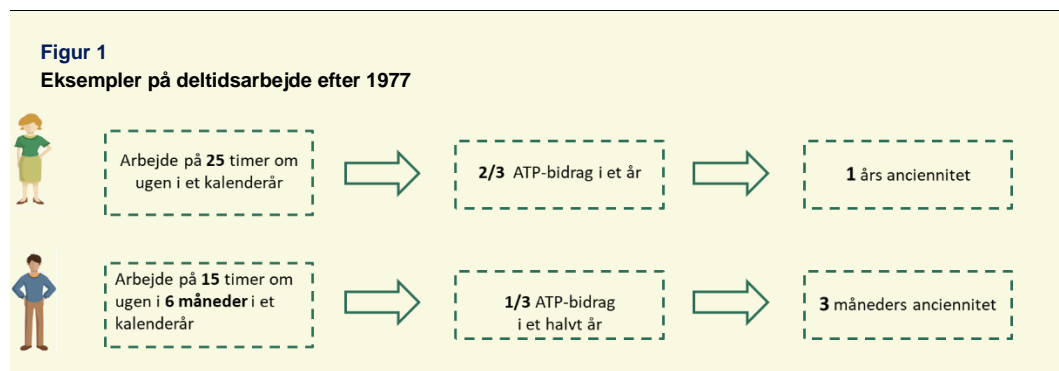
Figur 1
Eksempler på deltidsarbejde efter 1977

Arbejde på **25** timer om ugen i et kalenderår

**2/3** ATP-bidrag i et år

**1** års anciennitet

Arbejde på **15** timer om ugen i **6 måneder** i et kalenderår

**1/3** ATP-bidrag i et halvt år

**3** måneders anciennitet